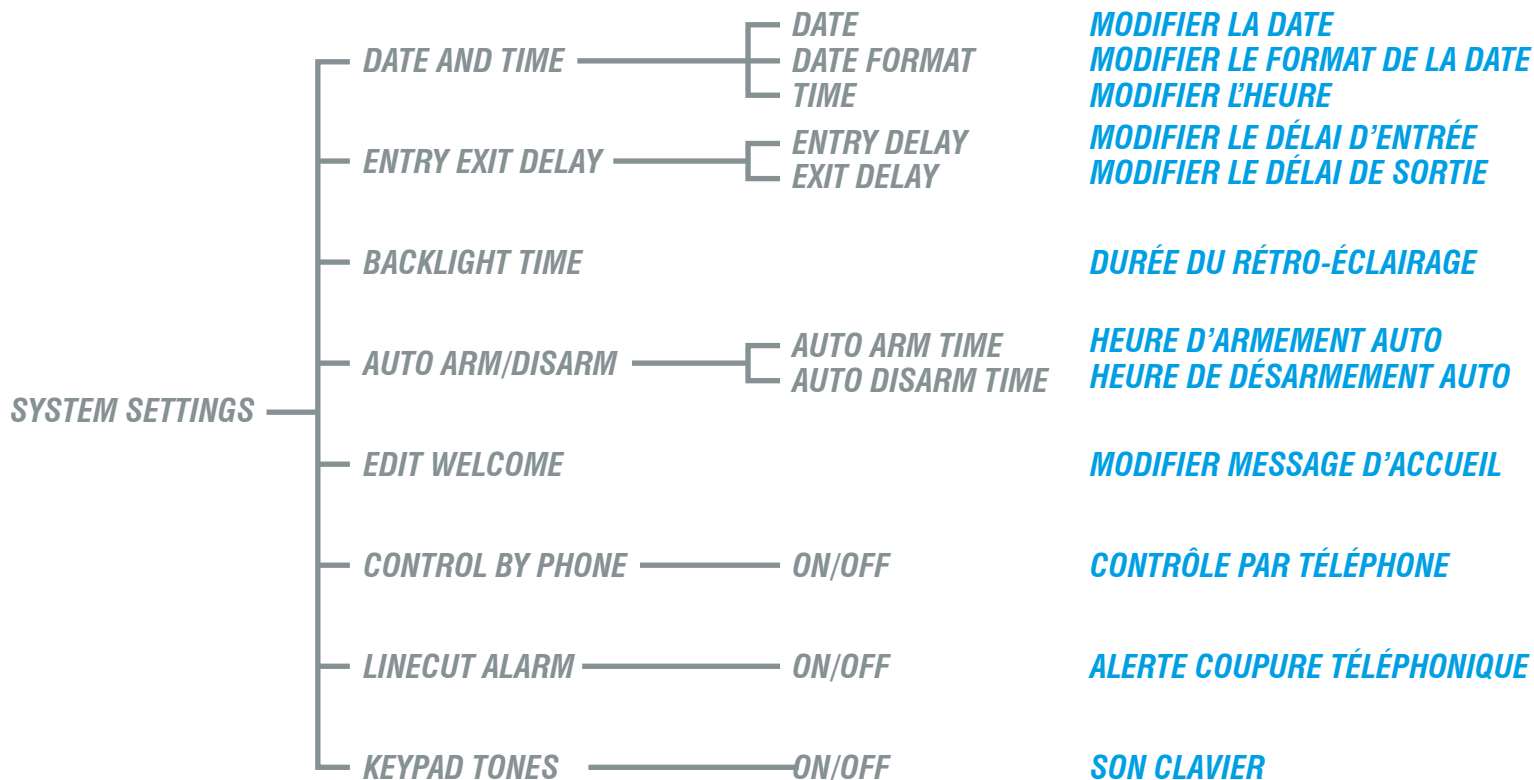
SYSTEM SETTINGS

DATE AND TIME
DATE
DATE FORMAT
TIME

MODIFIER LA DATE
MODIFIER LE FORMAT DE LA DATE
MODIFIER L'HEURE

ENTRY EXIT DELAY
ENTRY DELAY
EXIT DELAY

MODIFIER LE DÉLAI D'ENTRÉE
MODIFIER LE DÉLAI DE SORTIE

BACKLIGHT TIME

DURÉE DU RÉTRO-ÉCLAIRAGE

AUTO ARM/DISARM
AUTO ARM TIME
AUTO DISARM TIME

HEURE D'ARMEMENT AUTO
HEURE DE DÉSARMEMENT AUTO

EDIT WELCOME

MODIFIER MESSAGE D'ACCUEIL

CONTROL BY PHONE
ON/OFF

CONTRÔLE PAR TÉLÉPHONE

LINECUT ALARM
ON/OFF

ALERTE COUPURE TÉLÉPHONIQUE

KEYPAD TONES
ON/OFF

SON CLAVIER